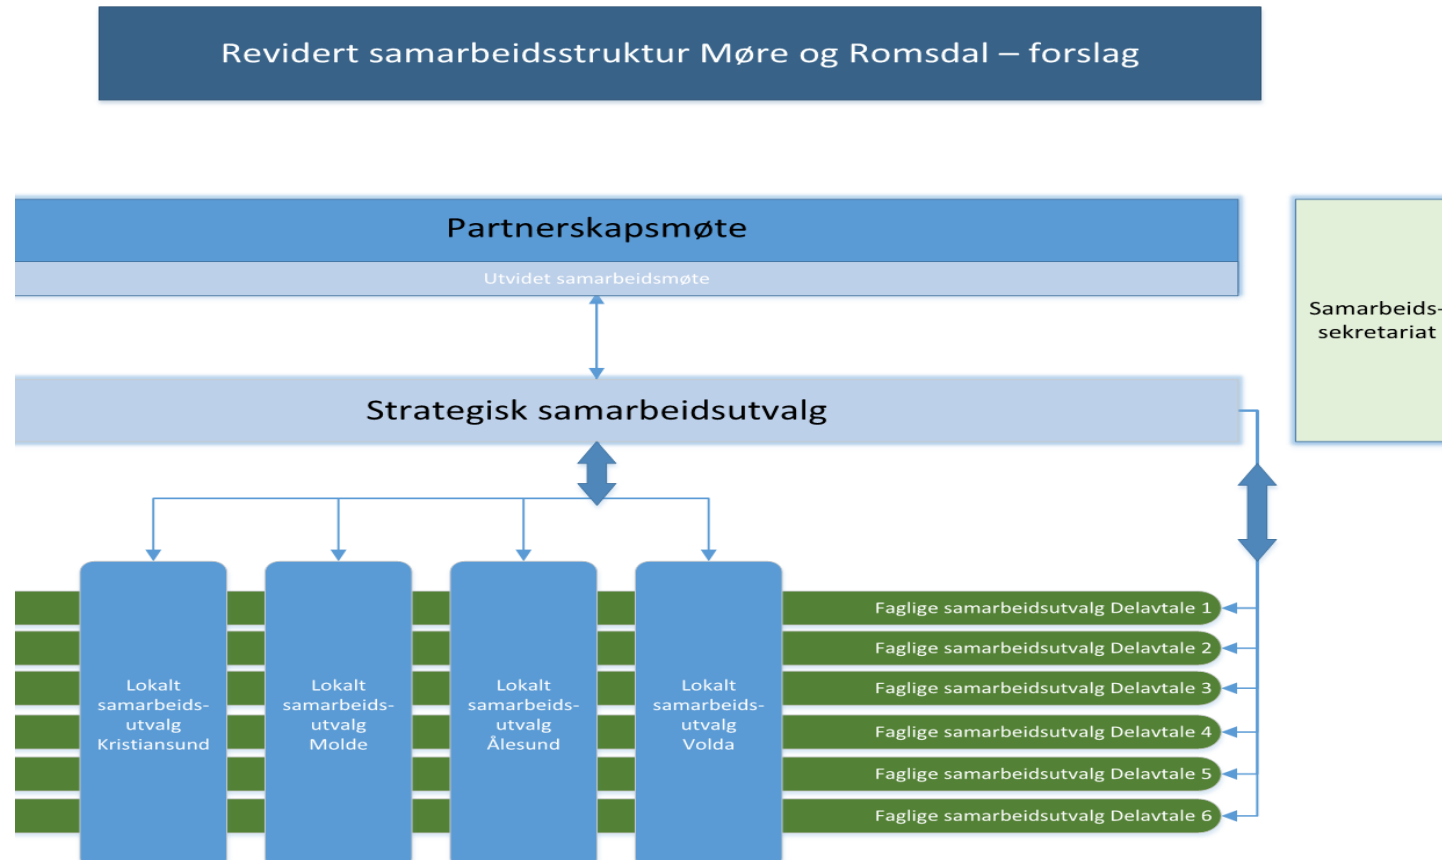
Revidert samarbeidsstruktur Møre og Romsdal – forslag

Partnerskapsmøte

Utvidet samarbeidsmøte

Samarbeids-sekretariat

Strategisk samarbeidsutvalg

Lokalt samarbeids-utvalg Kristiansund

Lokalt samarbeids-utvalg Molde

Lokalt samarbeids-utvalg Ålesund

Lokalt samarbeids-utvalg Volda

Faglige samarbeidsutvalg Delavtale 1

Faglige samarbeidsutvalg Delavtale 2

Faglige samarbeidsutvalg Delavtale 3

Faglige samarbeidsutvalg Delavtale 4

Faglige samarbeidsutvalg Delavtale 5

Faglige samarbeidsutvalg Delavtale 6